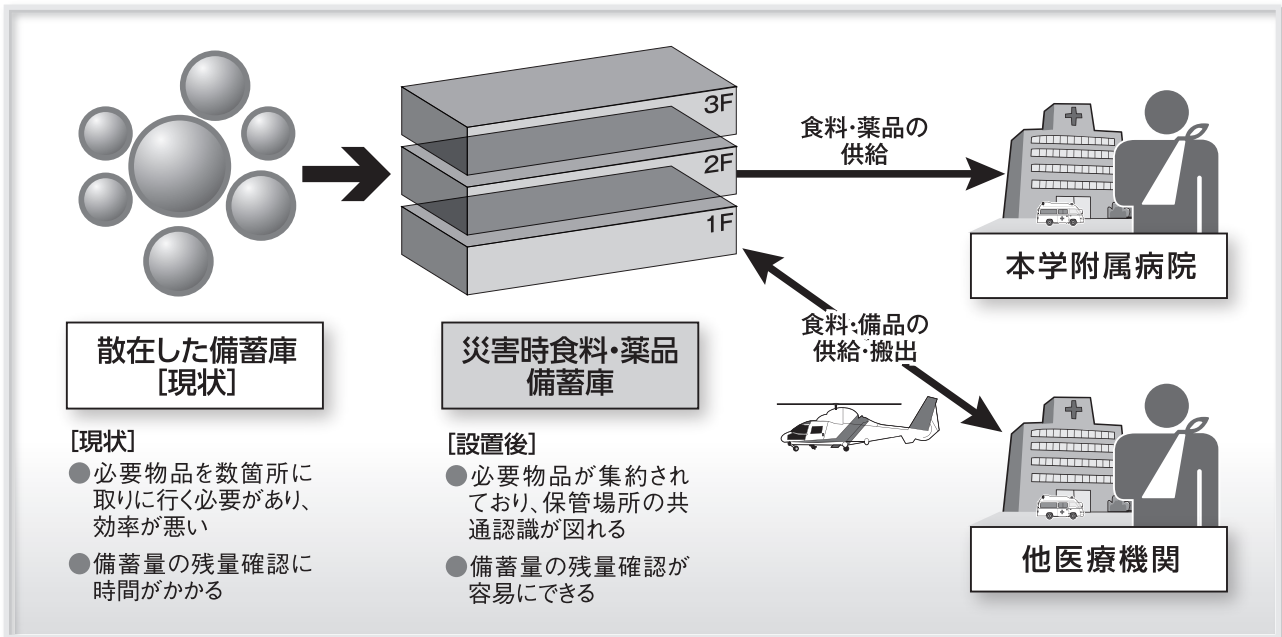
3F

2F

1F

食料・薬品の供給

本学附属病院

食料・備品の供給・搬出

他医療機関

散在した備蓄庫
[現状]

[現状]
●必要物品を数箇所に取りに行く必要があり、効率が悪い
●備蓄量の残量確認に時間がかかる

災害時食料・薬品
備蓄庫

[設置後]
●必要物品が集約されており、保管場所の共通認識が図れる
●備蓄量の残量確認が容易にできる